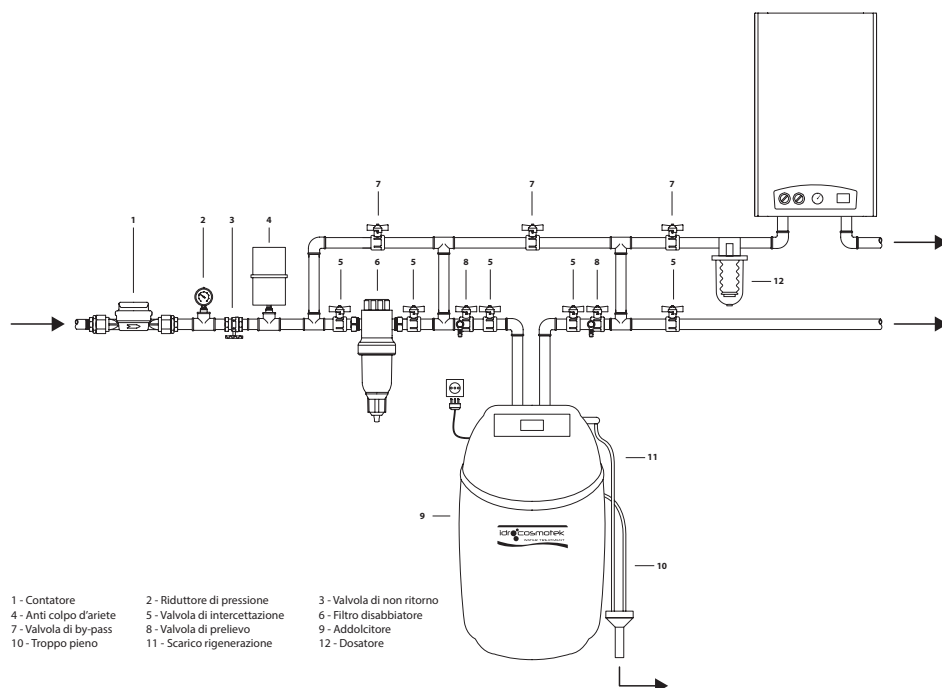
7
7
7
1
2
3
4
5
6
5
8
5
5
8
5
12
11
9
idrocosmotek
WATER TREATMENT
10

1 - Contatore
2 - Riduttore di pressione
3 - Valvola di non ritorno
4 - Anti colpo d'ariete
5 - Valvola di intercettazione
6 - Filtro disabbiatore
7 - Valvola di by-pass
8 - Valvola di prelievo
9 - Addolcitore
10 - Troppo pieno
11 - Scarico rigenerazione
12 - Dosatore